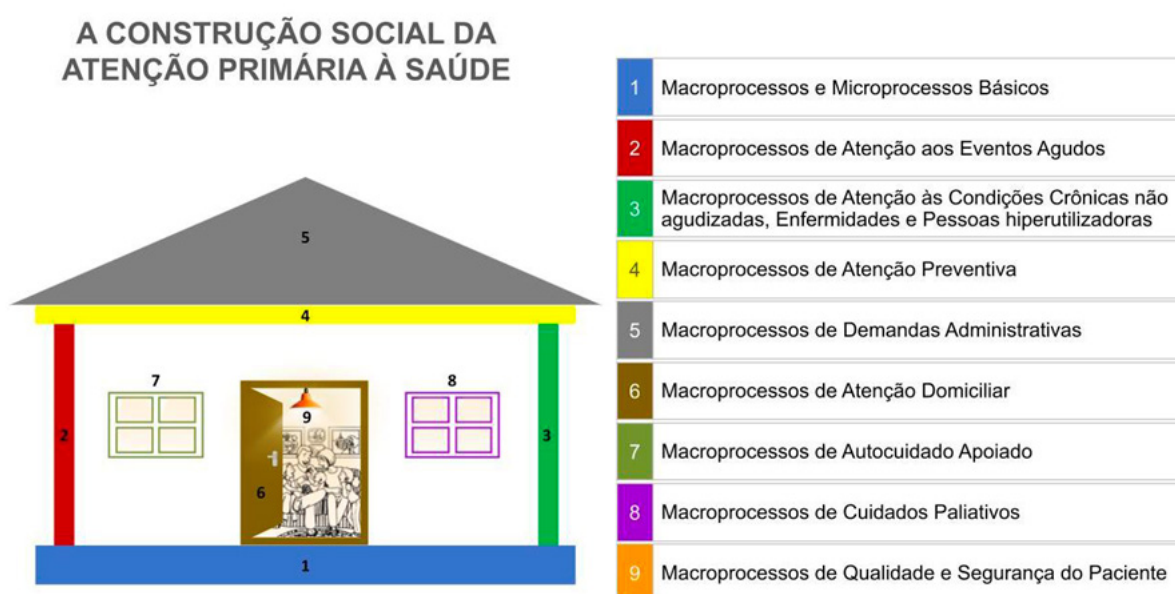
A CONSTRUÇÃO SOCIAL DA ATENÇÃO PRIMÁRIA À SAÚDE

5
4
7
9
8
2
6
3
1

| | |
|---|---|
| 1 | Macroprocessos e Microprocessos Básicos |
| 2 | Macroprocessos de Atenção aos Eventos Agudos |
| 3 | Macroprocessos de Atenção às Condições Crônicas não agudizadas, Enfermidades e Pessoas hiperutilizadoras |
| 4 | Macroprocessos de Atenção Preventiva |
| 5 | Macroprocessos de Demandas Administrativas |
| 6 | Macroprocessos de Atenção Domiciliar |
| 7 | Macroprocessos de Autocuidado Apoiado |
| 8 | Macroprocessos de Cuidados Paliativos |
| 9 | Macroprocessos de Qualidade e Segurança do Paciente |